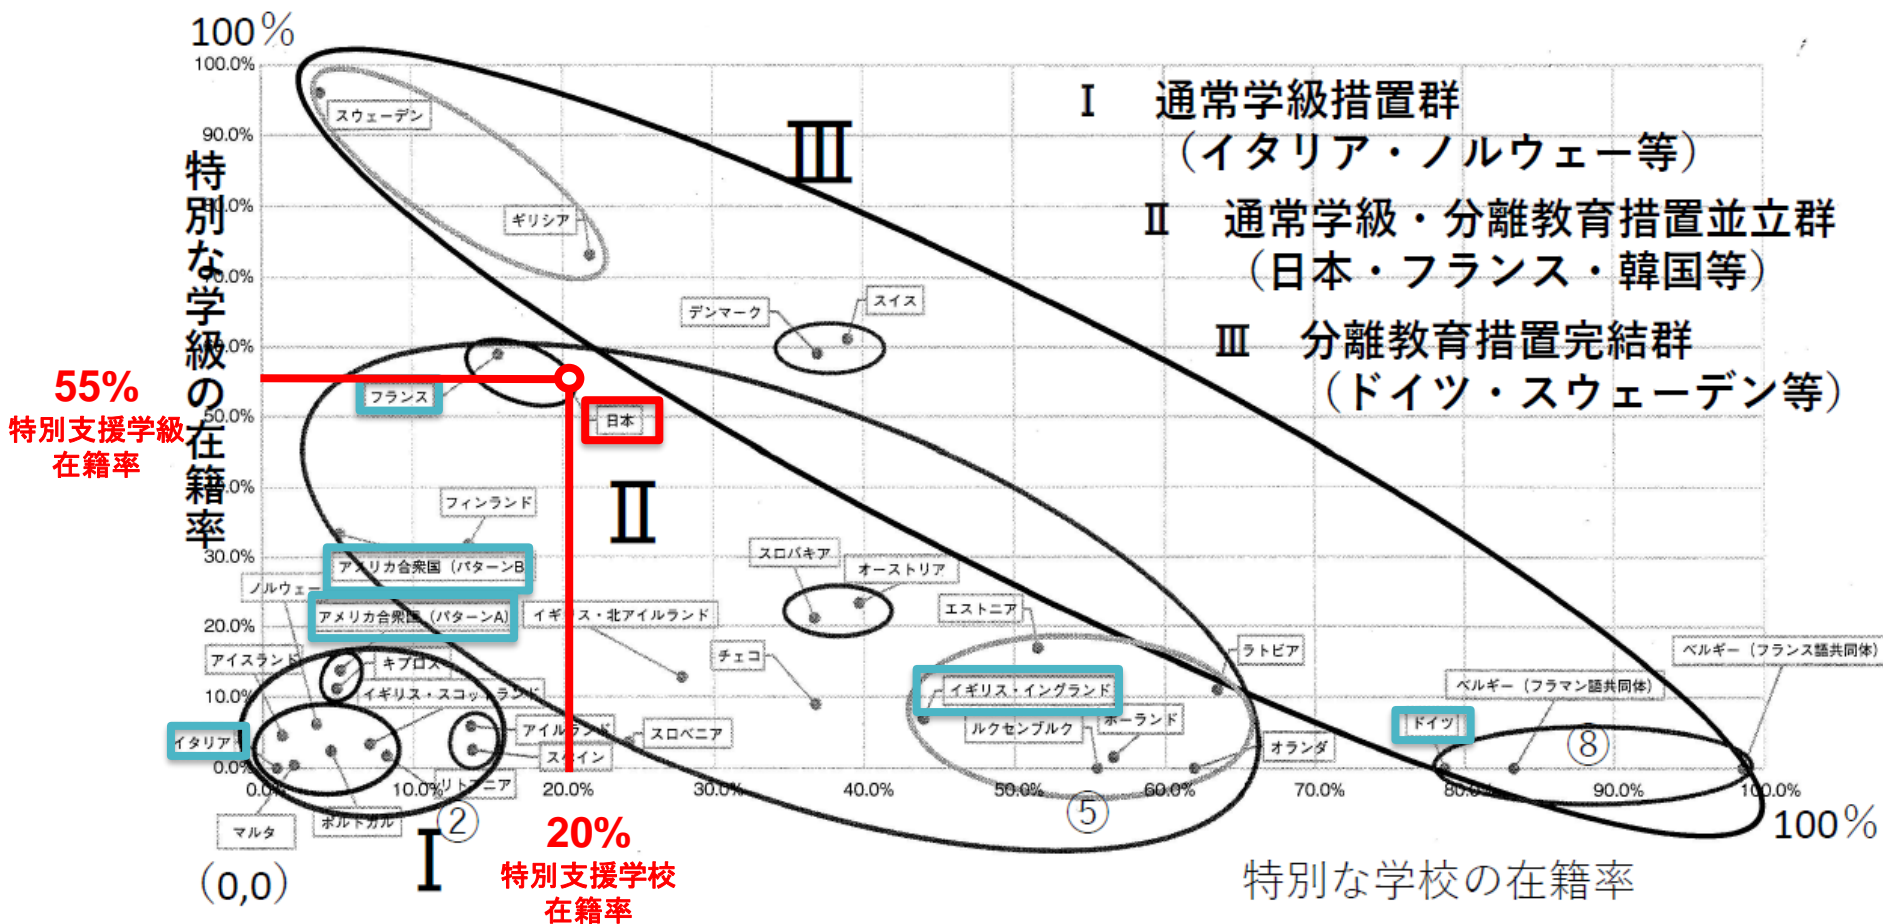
100%
100.0%
90.0%
特別な学級の在籍率
50.0%
30.0%
20.0%
10.0%
0.0%
0.0%
10.0%
20.0%
30.0%
40.0%
50.0%
60.0%
70.0%
80.0%
90.0%
100.0%
100%

Ⅰ 通常学級措置群
（イタリア・ノルウェー等）
Ⅱ 通常学級・分離教育措置並立群
（日本・フランス・韓国等）
Ⅲ 分離教育措置完結群
（ドイツ・スウェーデン等）

Ⅲ
Ⅱ
Ⅰ

スウェーデン
ギリシア
デンマーク
スイス
フランス
日本
フィンランド
スロバキア
オーストリア
アメリカ合衆国（パターンB
ノルウェー
アメリカ合衆国（パターンA）
イギリス・北アイルランド
エストニア
アイスランド
キプロス
チェコ
ラトビア
ベルギー（フランス語共同体）
イギリス・スコットランド
イギリス・イングランド
ベルギー（フラマン語共同体）
ポーランド
ルクセンブルク
アイルランド
スロベニア
ドイツ
イタリア
スペイン
オランダ
リトアニア
マルタ
ポルトガル
②
⑤
⑧

55%
特別支援学級
在籍率

20%
特別支援学校
在籍率

(0,0)
特別な学校の在籍率